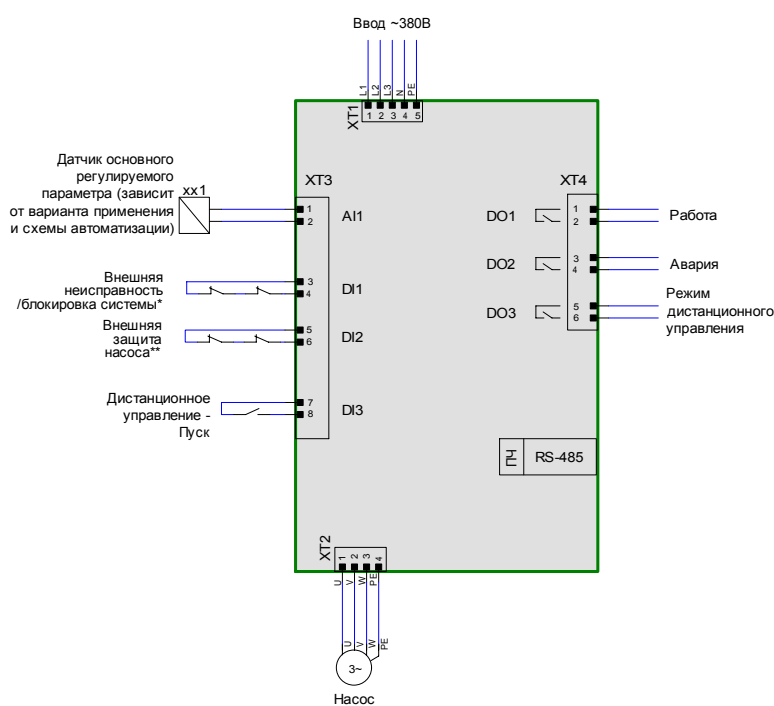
Ввод ~380В

L1 L2 L3 N PE
XT1 1 2 3 4 5

Датчик основного регулируемого параметра (зависит от варианта применения и схемы автоматизации)

xx1

XT3

1
2
AI1

Внешняя неисправность /блокировка системы*

3
4
DI1

Внешняя защита насоса**

5
6
DI2

Дистанционное управление - Пуск

7
8
DI3

XT4

DO1
1
2
Работа

DO2
3
4
Авария

DO3
5
6
Режим дистанционного управления

ПЧ
RS-485

XT2 1 2 3 4
U V W PE

U V W PE

3~

Насос